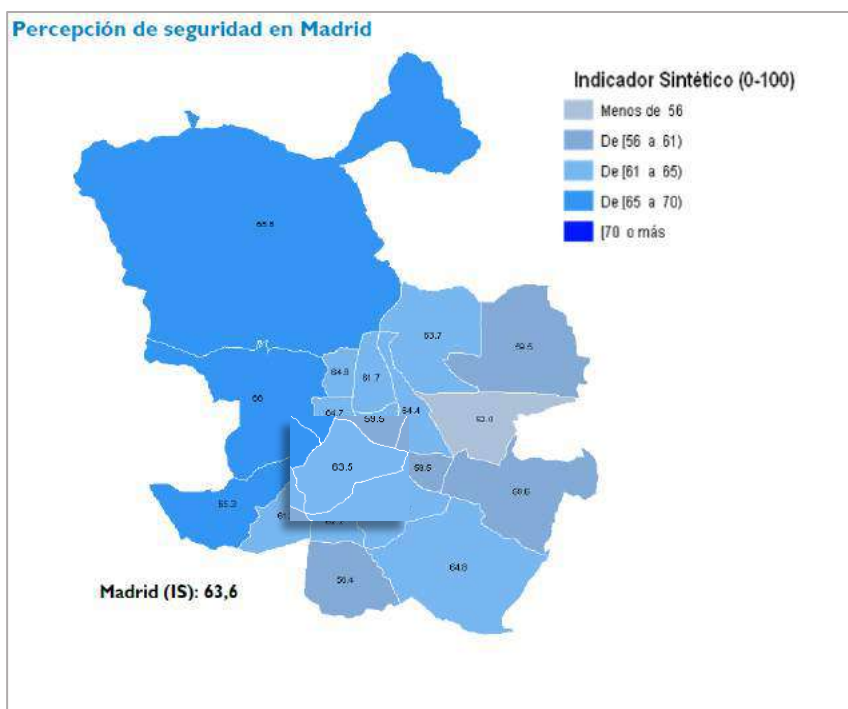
Percepción de seguridad en Madrid

Indicador Sintético (0-100)

Menos de 56

De [56 a 61)

De [61 a 65)

De [65 a 70)

[70 o más

65.5

63.7

59.5

64.8

61.7

66

64.7

59.5

64.4

53.0

63.5

58.5

58.6

65.3

61

58.4

64.6

Madrid (IS): 63,6